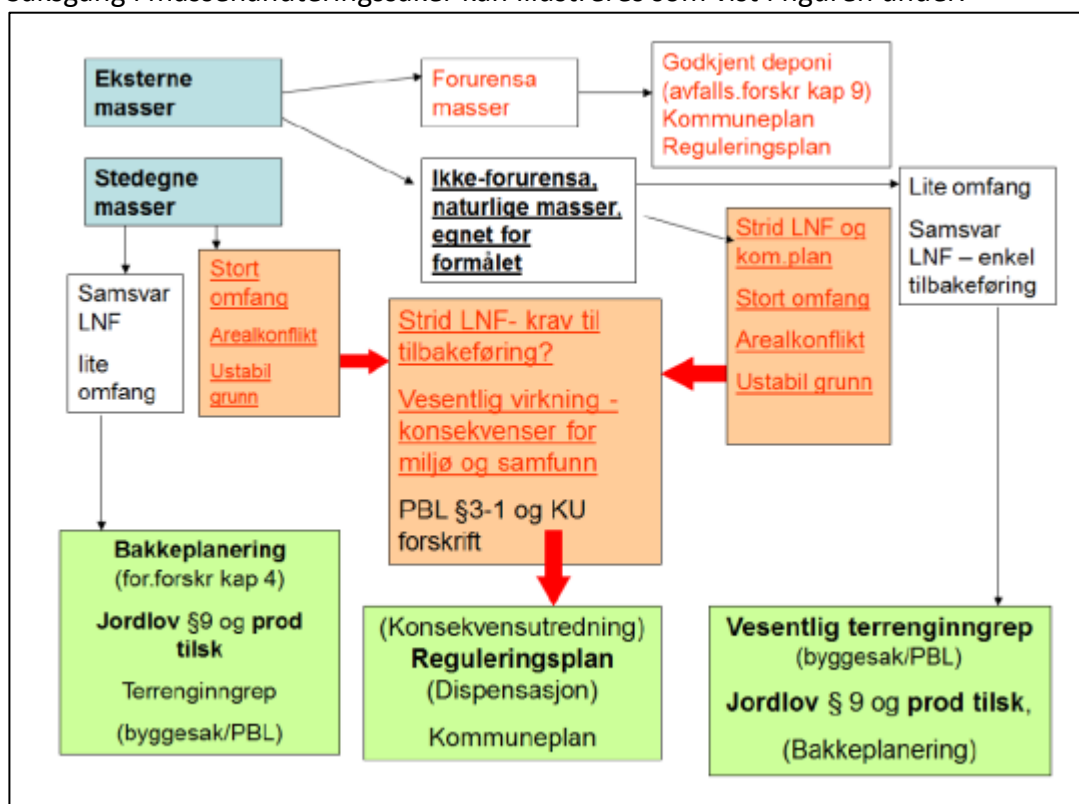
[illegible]

Eksterne masser

Forurensa masser

Godkjent deponi (avfalls.forskr kap 9) Kommuneplan Reguleringsplan

Stedegne masser

Ikke-forurensa, naturlige masser, egnet for formålet

Lite omfang

Samsvar LNF – enkel tilbakeføring

Samsvar LNF

lite omfang

Stort omfang

Arealkonflikt

Ustabil grunn

Strid LNF- krav til tilbakeføring?

Vesentlig virkning - konsekvenser for miljø og samfunn

PBL §3-1 og KU forskrift

Strid LNF og kom.plan

Stort omfang

Arealkonflikt

Ustabil grunn

Bakkeplanering (for.forskr kap 4)

Jordlov §9 og prod tilsk

Terrenginngrep

(byggesak/PBL)

(Konsekvensutredning)

Reguleringsplan

(Dispensasjon)

Kommuneplan

Vesentlig terrenginngrep

(byggesak/PBL)

Jordlov § 9 og prod tilsk,

(Bakkeplanering)